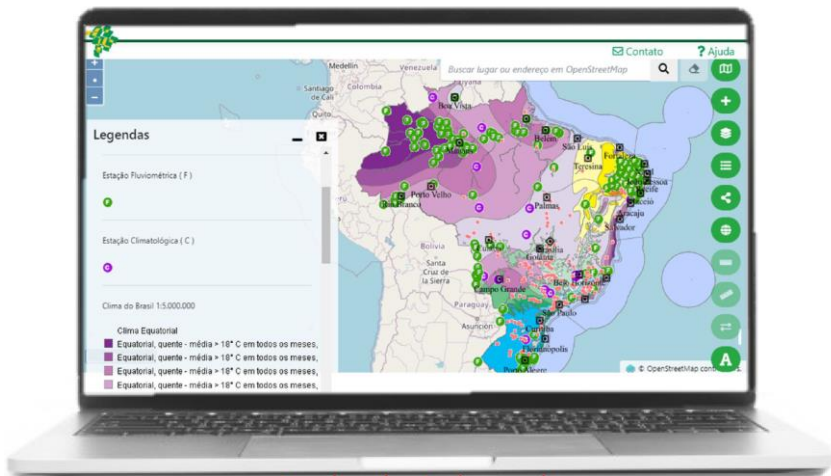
Contato ? Ajuda

Buscar lugar ou endereço em OpenStreetMap

Legendas

Estação Fluviométrica ( F )

Estação Climatológica ( C )

Clima do Brasil 1:5.000.000

Clima Equatorial

Equatorial, quente - média > 18° C em todos os meses,

Equatorial, quente - média > 18° C em todos os meses,

Equatorial, quente - média > 18° C em todos os meses,

Equatorial, quente - média > 18° C em todos os meses,

Medellín Venezuela Boa Vista Colombia de Cali Quito Belém São Luís Fortaleza Teresina Natal Recife Maceió Aracaju Salvador Porto Velho Rio Branco Palmas Bolivia Santa Cruz de la Sierra Goiânia Campo Grande Belo Horizonte São Paulo Paraguay Asunción Curitiba Florianópolis Porto Alegre

© OpenStreetMap con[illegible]

A